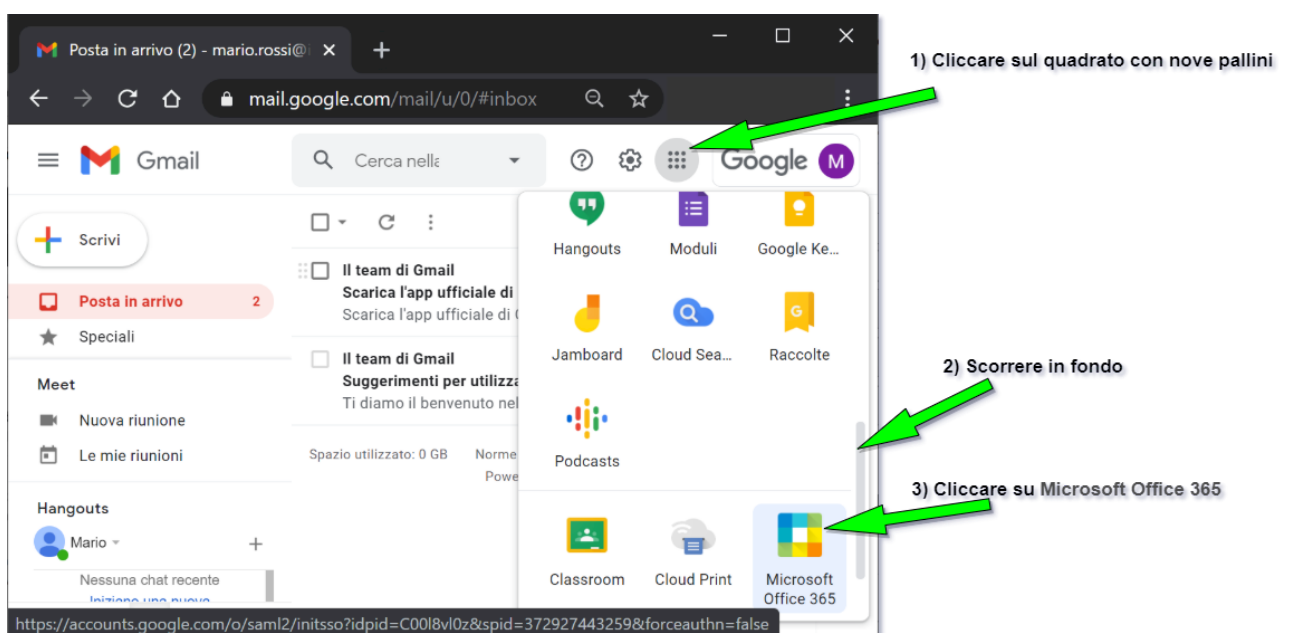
Posta in arrivo (2) - mario.rossi@

mail.google.com/mail/u/0/#inbox

1) Cliccare sul quadrato con nove pallini

Gmail

Cerca nella

Google M

Scrivi

Posta in arrivo 2

Speciali

Meet

Nuova riunione

Le mie riunioni

Hangouts

Mario

Nessuna chat recente

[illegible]

Il team di Gmail
Scarica l'app ufficiale di
Scarica l'app ufficiale di

Il team di Gmail
Suggerimenti per utilizz
Ti diamo il benvenuto nel

Spazio utilizzato: 0 GB

Norme
Powe

Hangouts

Moduli

Google Ke...

Jamboard

Cloud Sea...

Raccolte

Podcasts

2) Scorrere in fondo

3) Cliccare su Microsoft Office 365

Classroom

Cloud Print

Microsoft Office 365

https://accounts.google.com/o/saml2/initsso?idpid=C00l8vl0z&spid=372927443259&forceauthn=false